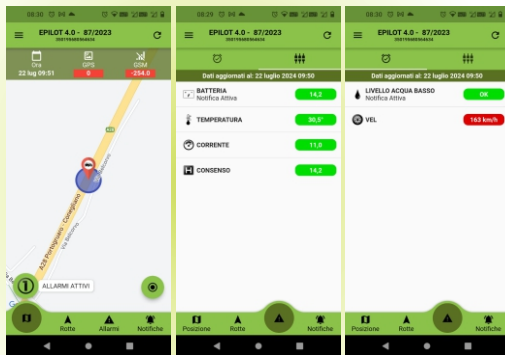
08:30

EPILOT 4.0 - 87/2023
350916680346430

Ora
22 lug 09:51

GPS
0

GSM
-254.0

SS29 Portogruaro - Cesarolo

Via Bernini

ALLARMI ATTIVI

Rotte

Allarmi

Notifiche

08:29

EPILOT 4.0 - 87/2023
350916680346430

Dati aggiornati al: 22 luglio 2024 09:50

BATTERIA
Notifica Attiva
14,2

TEMPERATURA
30,5°

CORRENTE
11,0

CONSENSO
14,2

Posizione

Rotte

Notifiche

08:30

EPILOT 4.0 - 87/2023
350916680346430

Dati aggiornati al: 22 luglio 2024 09:50

LIVELLO ACQUA BASSO
Notifica Attiva
OK

VEL
163 km/h

Posizione

Rotte

Notifiche